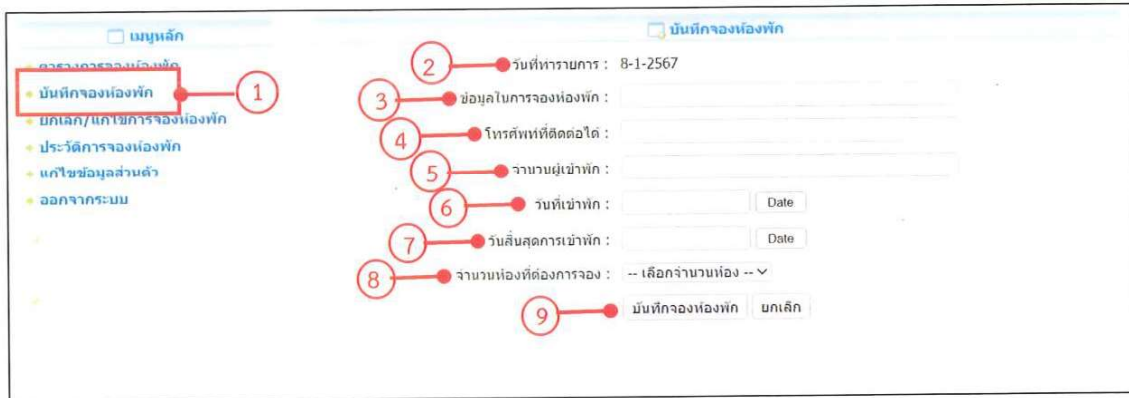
เมนูหลัก

ตารางการจองห้องพัก

บันทึกจองห้องพัก

ยกเลิก/แก้ไขการจองห้องพัก

ประวัติการจองห้องพัก

แก้ไขข้อมูลส่วนตัว

ออกจากระบบ

1

บันทึกจองห้องพัก

2 วันที่ทำรายการ : 8-1-2567

3 ข้อมูลใบการจองห้องพัก :

4 โทรศัพท์ที่ติดต่อได้ :

5 จำนวนผู้เข้าพัก :

6 วันที่เข้าพัก : Date

7 วันสิ้นสุดการเข้าพัก : Date

8 จำนวนห้องที่ต้องการจอง : -- เลือกจำนวนห้อง --

9 บันทึกจองห้องพัก ยกเลิก